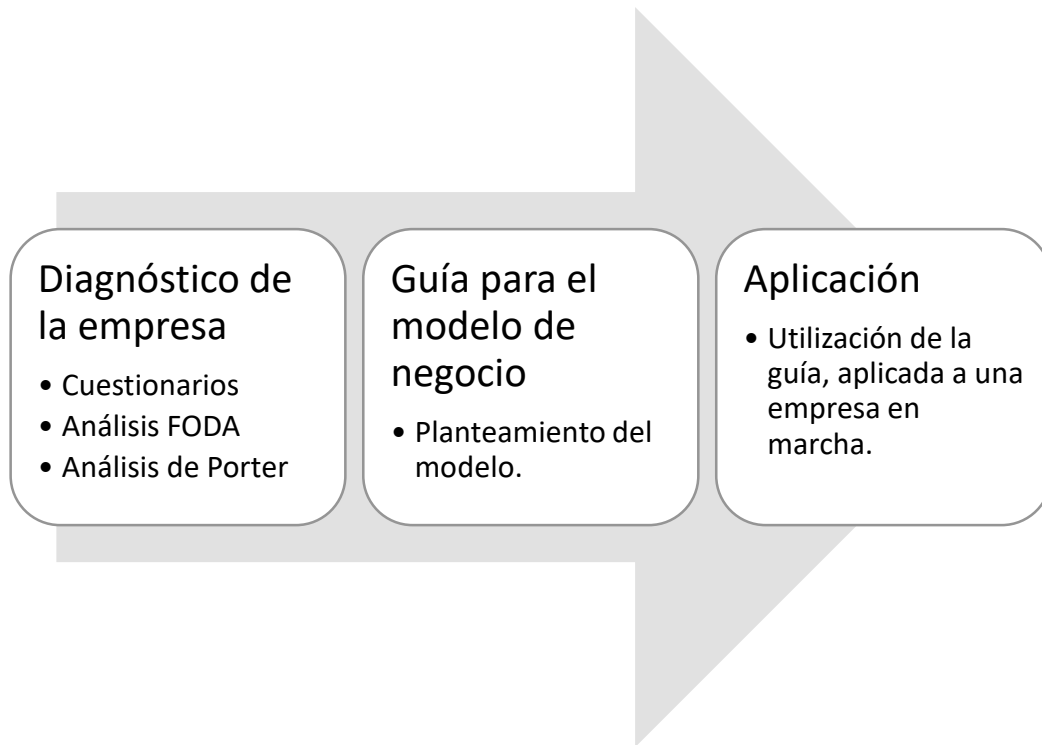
Diagnóstico de la empresa

• Cuestionarios
• Análisis FODA
• Análisis de Porter

Guía para el modelo de negocio

• Planteamiento del modelo.

Aplicación

• Utilización de la guía, aplicada a una empresa en marcha.